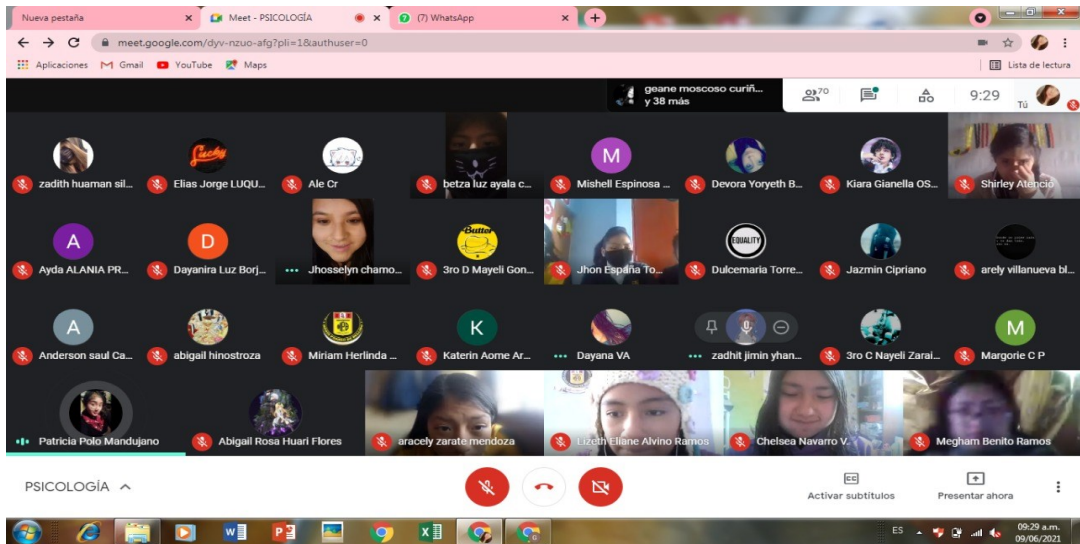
Nueva pestaña
Meet - PSICOLOGÍA
(7) WhatsApp
meet.google.com/dyv-nzuo-afg?pli=1&authuser=0
Aplicaciones Gmail YouTube Maps
Lista de lectura
geane moscoso curiñ... y 38 más
70
9:29
Tú
zadith huaman sil...
Elias Jorge LUQU...
Ale Cr
betza luz ayala c...
Mishell Espinosa ...
Devora Yoryeth B...
Kiara Gianella OS...
Shirley Atencio
Ayda ALANIA PR...
Dayanira Luz Borj...
Jhosselyn chamo...
3ro D Mayeli Gon...
Jhon España To...
Dulcemaria Torre...
Jazmin Cipriano
arely villanueva bl...
Anderson saul Ca...
abigail hinostroza
Miriam Herlinda ...
Katerin Aome Ar...
Dayana VA
zadhit jimin yhan...
3ro C Nayeli Zarai...
Margorie C P
Patricia Polo Mandujano
Abigail Rosa Huari Flores
aracely zarate mendoza
Lizeth Eliane Alvino Ramos
Chelsea Navarro V.
Megham Benito Ramos
PSICOLOGÍA
Activar subtítulos
Presentar ahora
ES
09:29 a.m.
09/06/2021